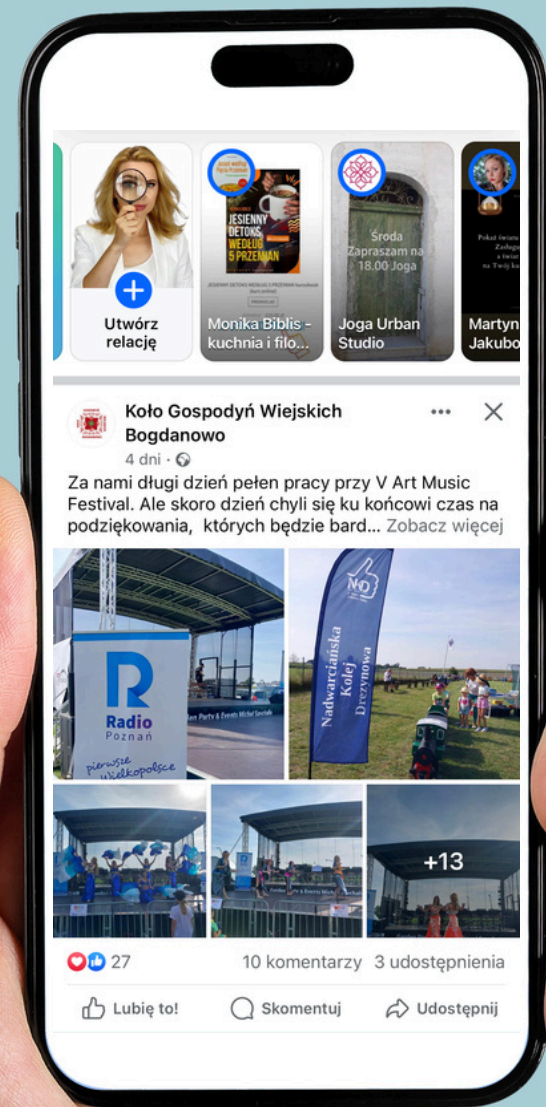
Utwórz relację

JESIENNY DETOKS WEDŁUG 5 PRZEMIAN

Monika Biblis - kuchnia i filo...

Środa Zapraszam na 18.00 Joga

Joga Urban Studio

Martyn Jakubo

Koło Gospodyń Wiejskich Bogdanowo
4 dni ·

Za nami długi dzień pełen pracy przy V Art Music Festival. Ale skoro dzień chyli się ku końcowi czas na podziękowania, których będzie bard... Zobacz więcej

Radio Poznań
pierwsze w Wielkopolsce

Nadwarciańska Kolej Drezynowa

+13

27 10 komentarzy 3 udostępnienia

Lubię to! Skomentuj Udostępnij